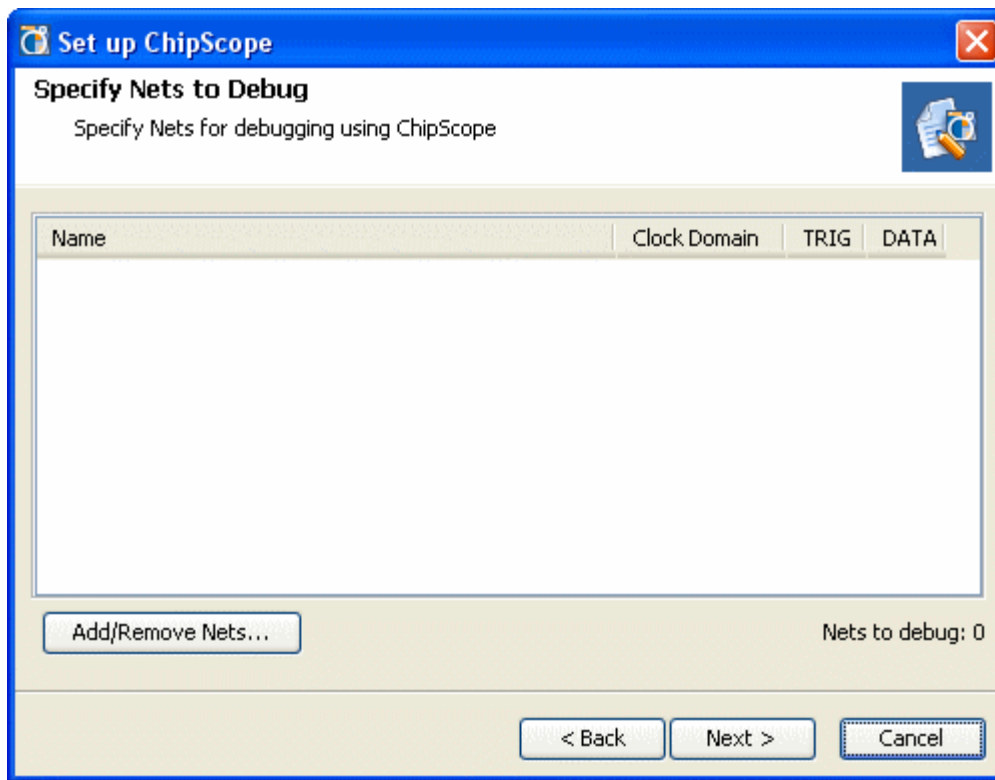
Set up ChipScope

Specify Nets to Debug

Specify Nets for debugging using ChipScope

| Name | Clock Domain | TRIG | DATA |
|---|---|---|---|

Add/Remove Nets...

Nets to debug: 0

< Back

Next >

Cancel